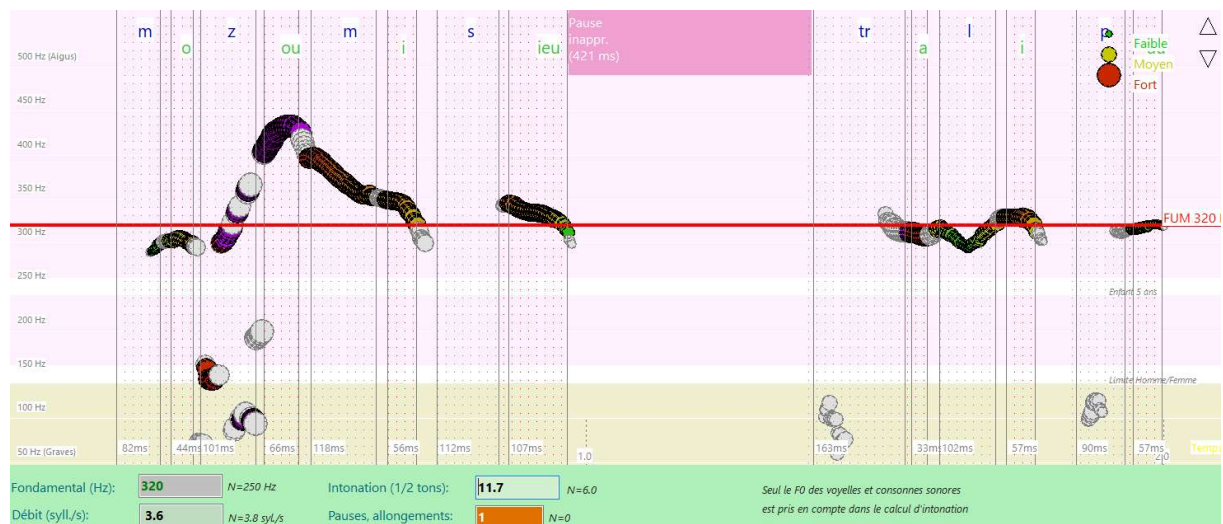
m o z ou m i s ieu

Pause inappr. (421 ms)

tr a l i p

Faible
Moyen
Fort

500 Hz (Aigus)
450 Hz
400 Hz
350 Hz
300 Hz
250 Hz
200 Hz
150 Hz
100 Hz
50 Hz (Graves)

FUM 320 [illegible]

Enfant 5 ans

Limite Homme/Femme

82ms 44ms 101ms 66ms 118ms 56ms 112ms 107ms 1.0 163ms 33ms 102ms 57ms 90ms 57ms 2.0 Temp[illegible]

Fondamental (Hz): 320 N=250 Hz
Intonation (1/2 tons): 11.7 N=6.0
Seul le F0 des voyelles et consonnes sonores est pris en compte dans le calcul d'intonation
Débit (syll./s): 3.6 N=3.8 syl./s
Pauses, allongements: 1 N=0